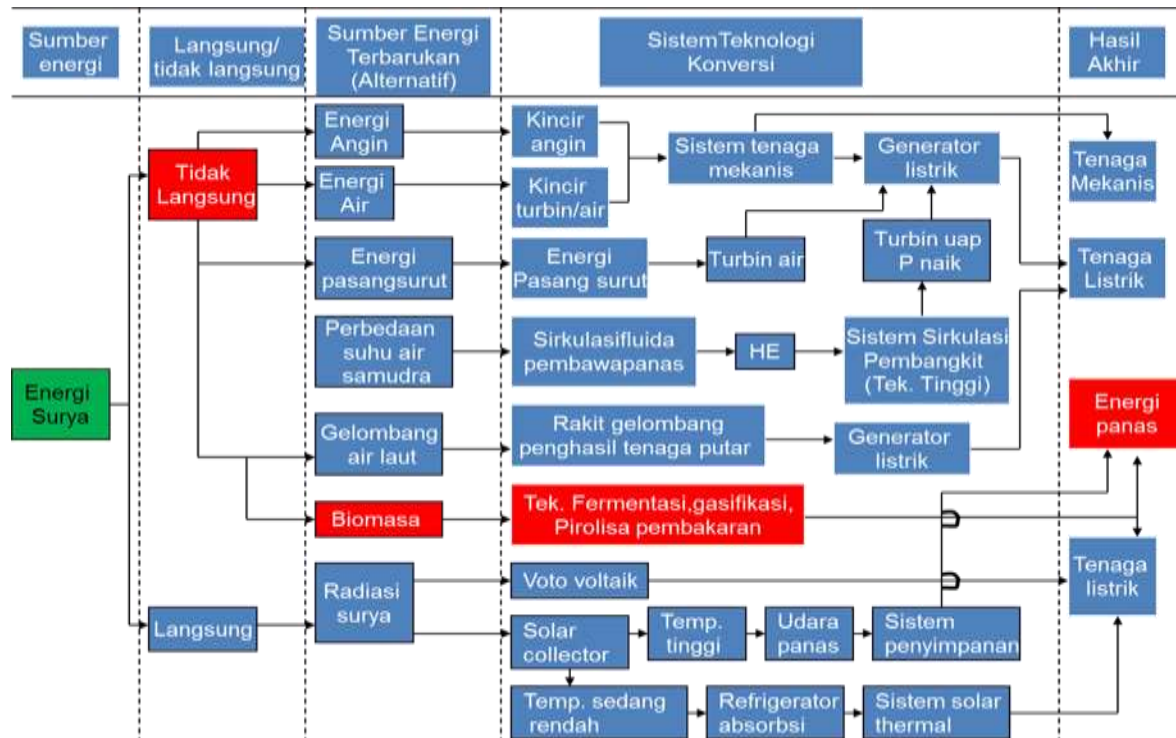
Sumber energi

Langsung/ tidak langsung

Sumber Energi Terbarukan (Alternatif)

SistemTeknologi Konversi

Hasil Akhir

Energi Surya

Tidak Langsung

Langsung

Energi Angin

Energi Air

Energi pasangsurut

Perbedaan suhu air samudra

Gelombang air laut

Biomasa

Radiasi surya

Kincir angin

Kincir turbin/air

Sistem tenaga mekanis

Generator listrik

Energi Pasang surut

Turbin air

Turbin uap P naik

Sirkulasifluida pembawapanas

HE

Sistem Sirkulasi Pembangkit (Tek. Tinggi)

Rakit gelombang penghasil tenaga putar

Generator listrik

Tek. Fermentasi,gasifikasi, Pirolisa pembakaran

Voto voltaik

Solar collector

Temp. tinggi

Udara panas

Sistem penyimpanan

Temp. sedang rendah

Refrigerator absorbsi

Sistem solar thermal

Tenaga Mekanis

Tenaga Listrik

Energi panas

Tenaga listrik